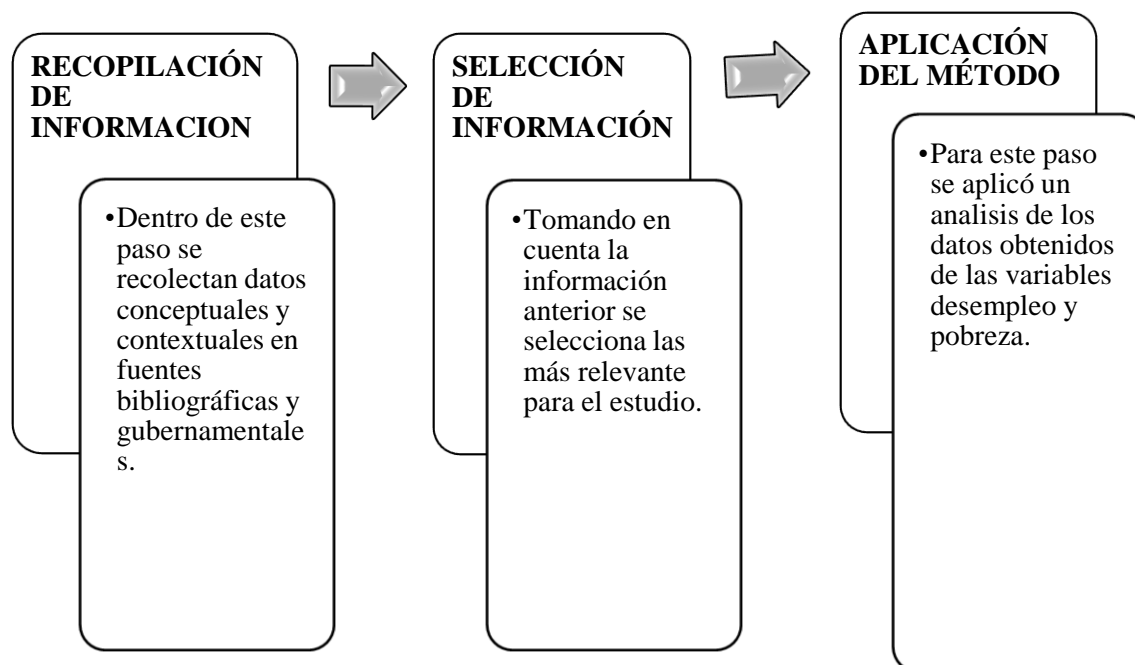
RECOPILACIÓN DE INFORMACION

•Dentro de este paso se recolectan datos conceptuales y contextuales en fuentes bibliográficas y gubernamentale s.

SELECCIÓN DE INFORMACIÓN

•Tomando en cuenta la información anterior se selecciona las más relevante para el estudio.

APLICACIÓN DEL MÉTODO

•Para este paso se aplicó un analisis de los datos obtenidos de las variables desempleo y pobreza.